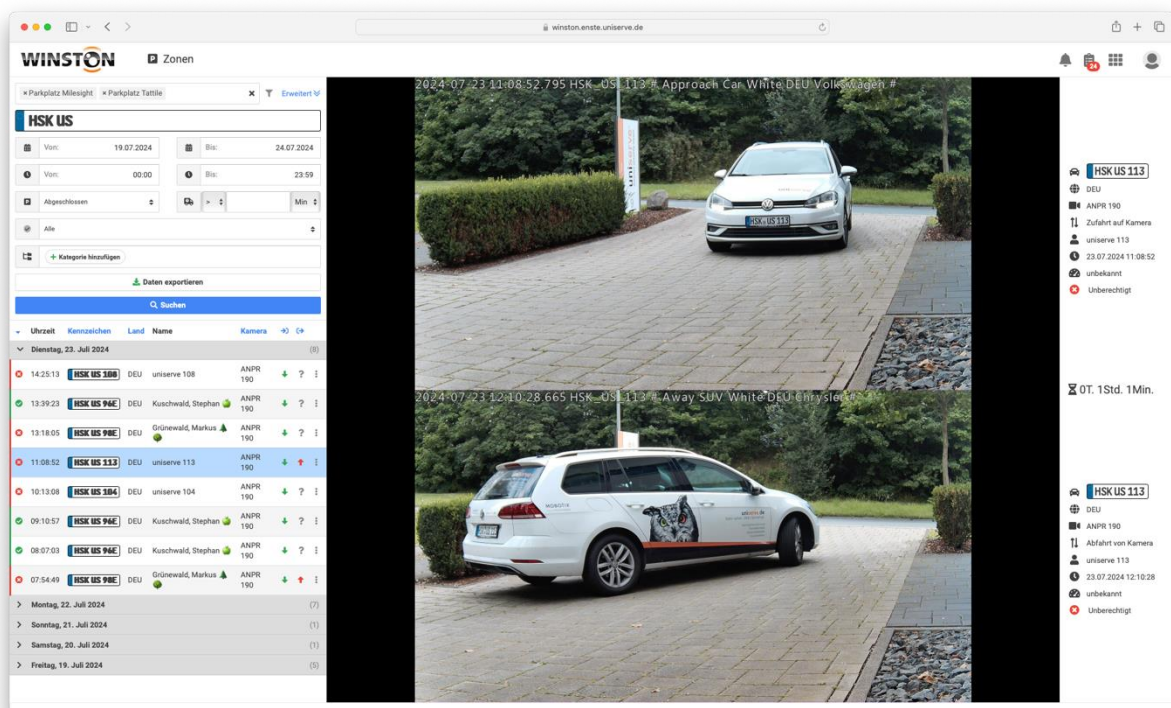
winston.enste.uniserve.de

WINSTON Zonen

24

× Parkplatz Milesight × Parkplatz Tattile × Erweitert

HSK US

Von: 19.07.2024 Bis: 24.07.2024
Von: 00:00 Bis: 23:59
Abgeschlossen > Min
Alle
+ Kategorie hinzufügen
Daten exportieren
Suchen

| Uhrzeit | Kennzeichen | Land | Name | Kamera |
|---|---|---|---|---|
| Dienstag, 23. Juli 2024 | | | | (8) |
| 14:25:13 | HSK US 108 | DEU | uniserve 108 | ANPR 190 |
| 13:39:23 | HSK US 96E | DEU | Kuschwald, Stephan | ANPR 190 |
| 13:18:05 | HSK US 98E | DEU | Grünewald, Markus | ANPR 190 |
| 11:08:52 | HSK US 113 | DEU | uniserve 113 | ANPR 190 |
| 10:13:08 | HSK US 104 | DEU | uniserve 104 | ANPR 190 |
| 09:10:57 | HSK US 96E | DEU | Kuschwald, Stephan | ANPR 190 |
| 08:07:03 | HSK US 96E | DEU | Kuschwald, Stephan | ANPR 190 |
| 07:54:49 | HSK US 98E | DEU | Grünewald, Markus | ANPR 190 |
| Montag, 22. Juli 2024 | | | | (7) |
| Sonntag, 21. Juli 2024 | | | | (1) |
| Samstag, 20. Juli 2024 | | | | (1) |
| Freitag, 19. Juli 2024 | | | | (5) |

2024-07-23 11:08:52.795 HSK_US_113 # Approach Car White DEU Volkswagen #

HSK US 113

2024-07-23 12:10:28.665 HSK_US_113 # Away SUV White DEU Chrysler #

HSK US 113
DEU
ANPR 190
Zufahrt auf Kamera
uniserve 113
23.07.2024 11:08:52
unbekannt
Unberechtigt

0T. 1Std. 1Min.

HSK US 113
DEU
ANPR 190
Abfahrt von Kamera
uniserve 113
23.07.2024 12:10:28
unbekannt
Unberechtigt